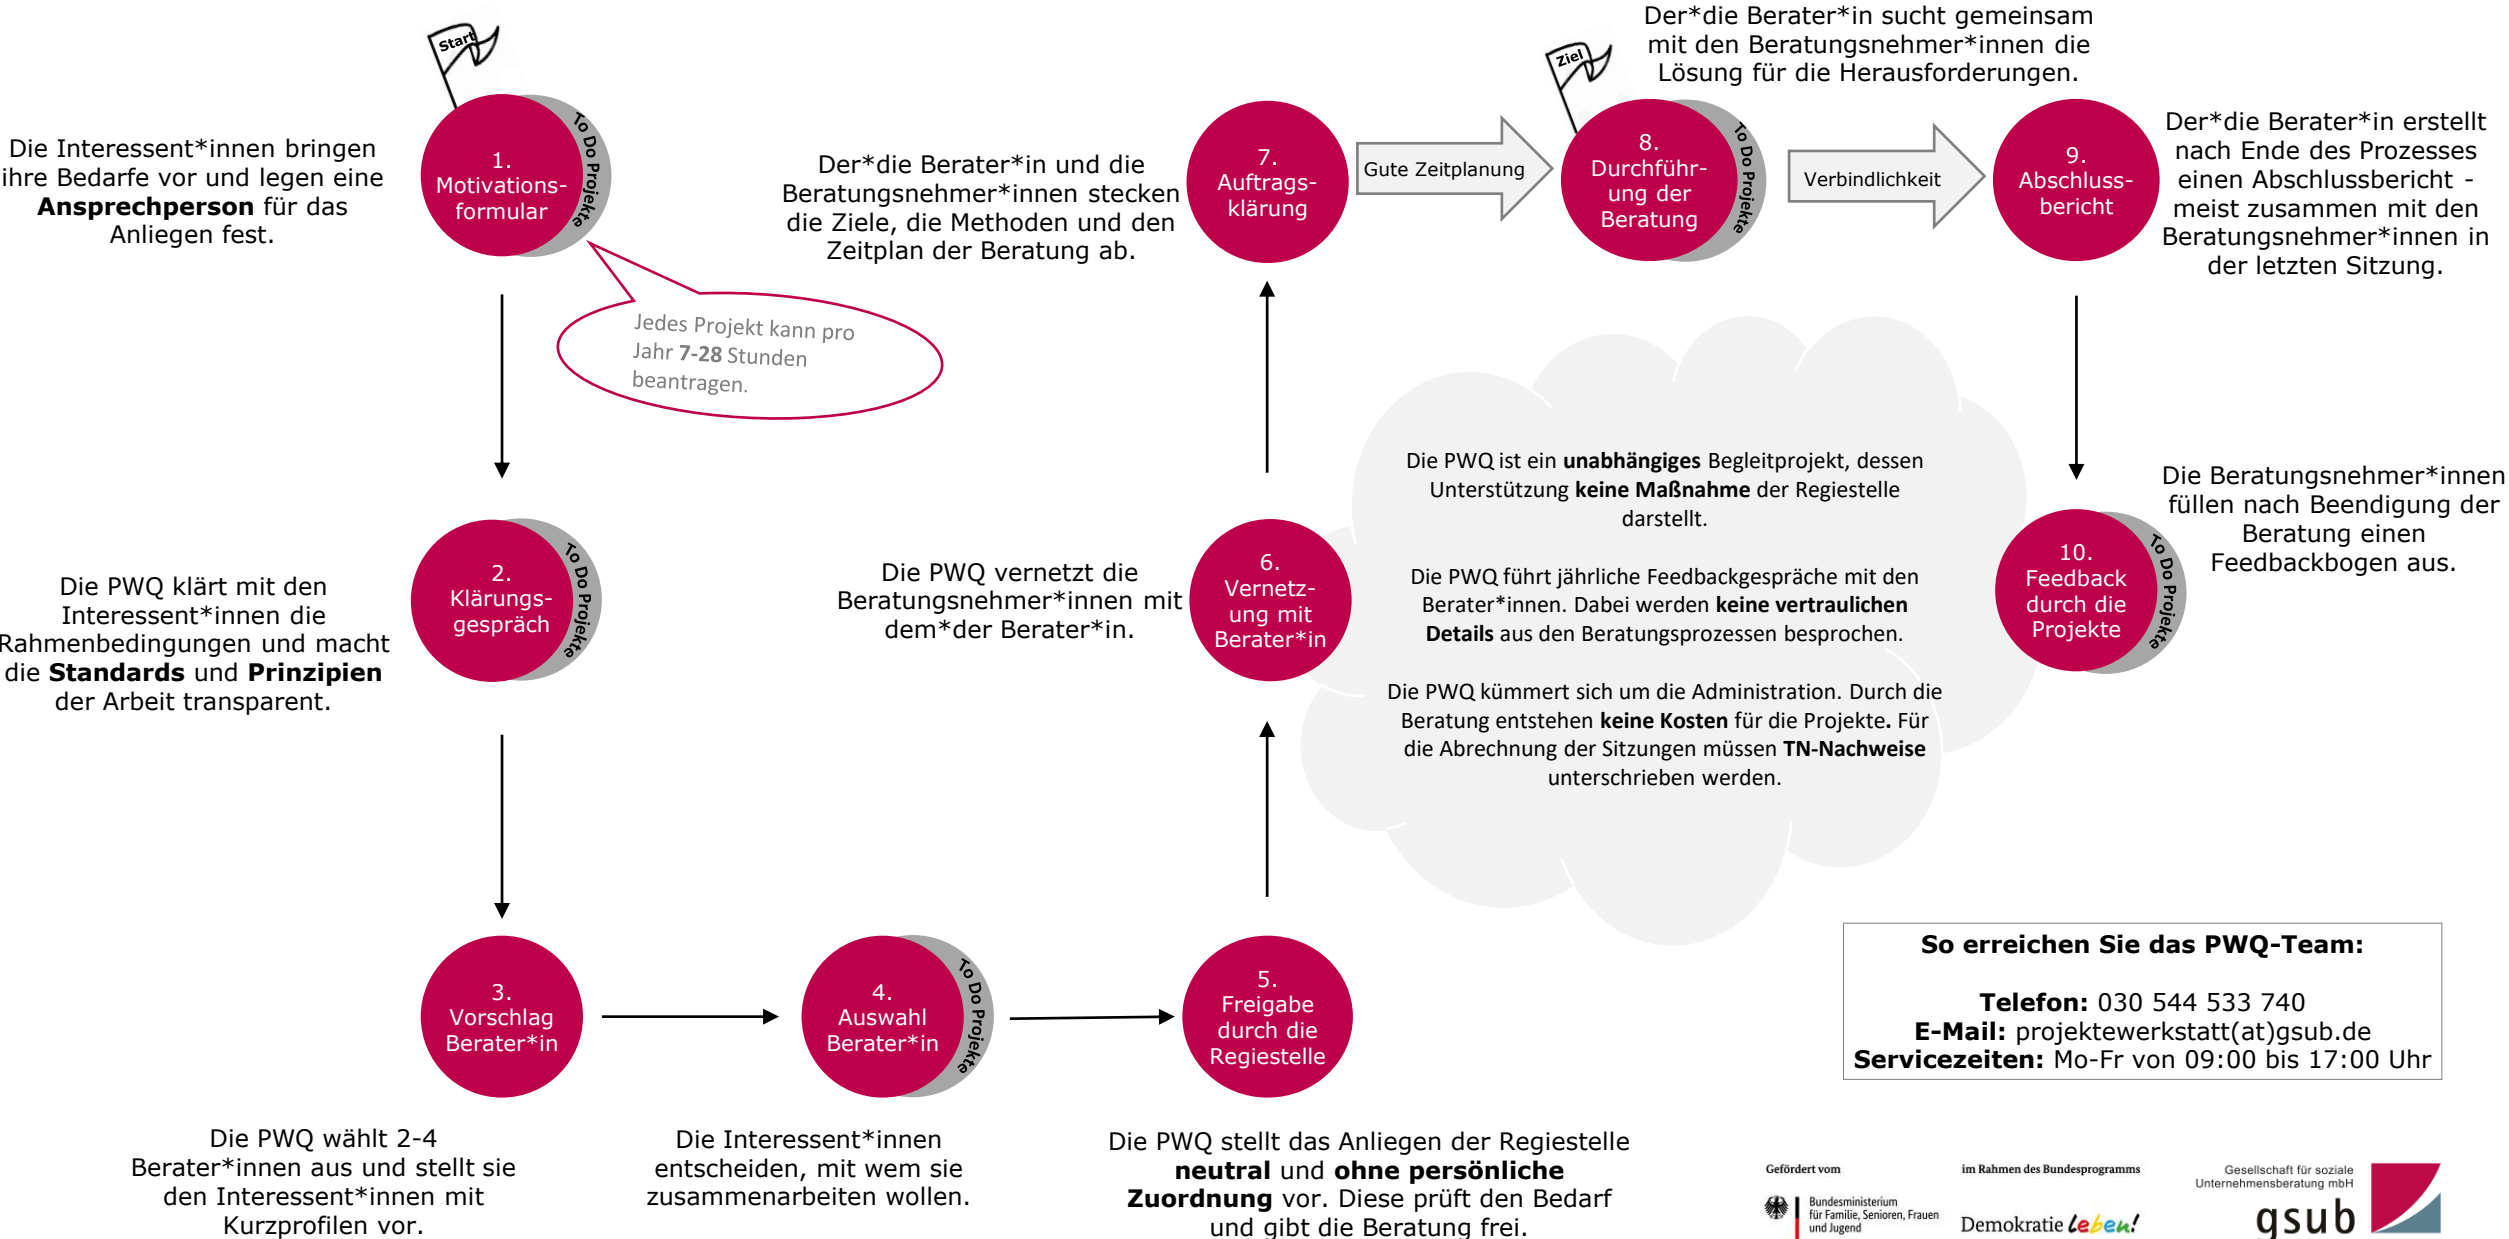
Start

Die Interessent*innen bringen ihre Bedarfe vor und legen eine **Ansprechperson** für das Anliegen fest.

1. Motivations-formular

To Do Projekte

Jedes Projekt kann pro Jahr **7-28** Stunden beantragen.

2. Klärungs-gespräch

To Do Projekte

Die PWQ klärt mit den Interessent*innen die Rahmenbedingungen und macht die **Standards** und **Prinzipien** der Arbeit transparent.

3. Vorschlag Berater*in

Die PWQ wählt 2-4 Berater*innen aus und stellt sie den Interessent*innen mit Kurzprofilen vor.

4. Auswahl Berater*in

To Do Projekte

Die Interessent*innen entscheiden, mit wem sie zusammenarbeiten wollen.

5. Freigabe durch die Regiestelle

Die PWQ stellt das Anliegen der Regiestelle **neutral** und **ohne persönliche Zuordnung** vor. Diese prüft den Bedarf und gibt die Beratung frei.

6. Vernetz-ung mit Berater*in

Die PWQ vernetzt die Beratungsnehmer*innen mit dem*der Berater*in.

7. Auftrags-klärung

Der*die Berater*in und die Beratungsnehmer*innen stecken die Ziele, die Methoden und den Zeitplan der Beratung ab.

Gute Zeitplanung

Ziel

8. Durchführ-ung der Beratung

To Do Projekte

Der*die Berater*in sucht gemeinsam mit den Beratungsnehmer*innen die Lösung für die Herausforderungen.

Verbindlichkeit

9. Abschluss-bericht

Der*die Berater*in erstellt nach Ende des Prozesses einen Abschlussbericht - meist zusammen mit den Beratungsnehmer*innen in der letzten Sitzung.

10. Feedback durch die Projekte

To Do Projekte

Die Beratungsnehmer*innen füllen nach Beendigung der Beratung einen Feedbackbogen aus.

Die PWQ ist ein **unabhängiges** Begleitprojekt, dessen Unterstützung **keine Maßnahme** der Regiestelle darstellt.

Die PWQ führt jährliche Feedbackgespräche mit den Berater*innen. Dabei werden **keine vertraulichen Details** aus den Beratungsprozessen besprochen.

Die PWQ kümmert sich um die Administration. Durch die Beratung entstehen **keine Kosten** für die Projekte. Für die Abrechnung der Sitzungen müssen **TN-Nachweise** unterschrieben werden.

**So erreichen Sie das PWQ-Team:**

**Telefon:** 030 544 533 740
**E-Mail:** projektewerkstatt(at)gsub.de
**Servicezeiten:** Mo-Fr von 09:00 bis 17:00 Uhr

Gefördert vom
Bundesministerium für Familie, Senioren, Frauen und Jugend

im Rahmen des Bundesprogramms
Demokratie leben!

Gesellschaft für soziale Unternehmensberatung mbH
gsub